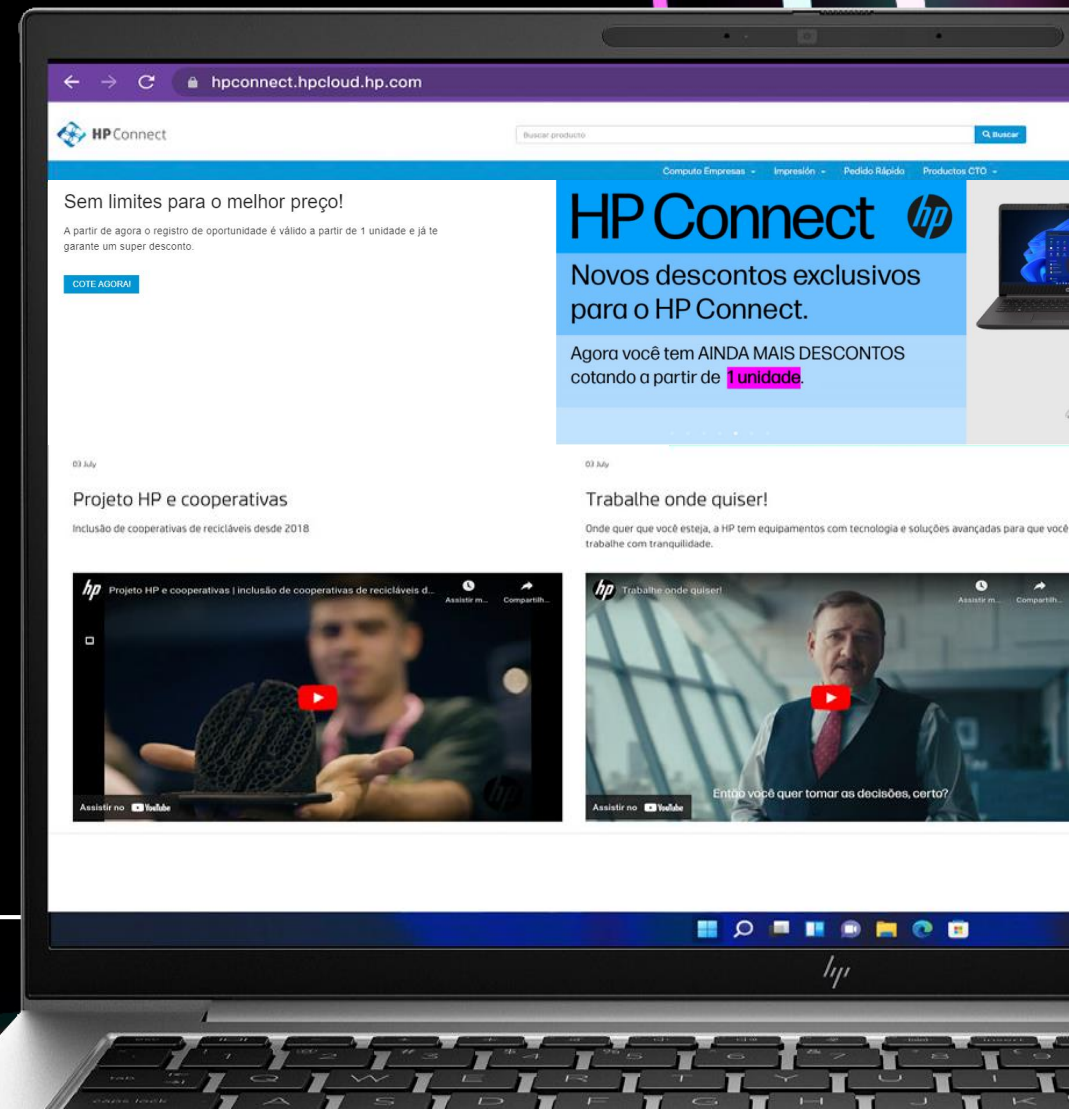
hpconnect.hpcloud.hp.com

HP Connect

Buscar producto

Buscar

Computo Empresas ▾ Impresión ▾ Pedido Rápido Productos CTO ▾

Sem limites para o melhor preço!

A partir de agora o registro de oportunidade é válido a partir de 1 unidade e já te garante um super desconto.

COTE AGORA!

HP Connect

Novos descontos exclusivos para o HP Connect.

Agora você tem AINDA MAIS DESCONTOS cotando a partir de 1 unidade.

03 July

Projeto HP e cooperativas

Inclusão de cooperativas de recicláveis desde 2018

Projeto HP e cooperativas | inclusão de cooperativas de recicláveis d...

Assistir m... Compartilh...

Assistir no YouTube

03 July

Trabalhe onde quiser!

Onde quer que você esteja, a HP tem equipamentos com tecnologia e soluções avançadas para que você trabalhe com tranquilidade.

Trabalhe onde quiser!

Assistir m... Compartilh...

Então você quer tomar as decisões, certo?

Assistir no YouTube